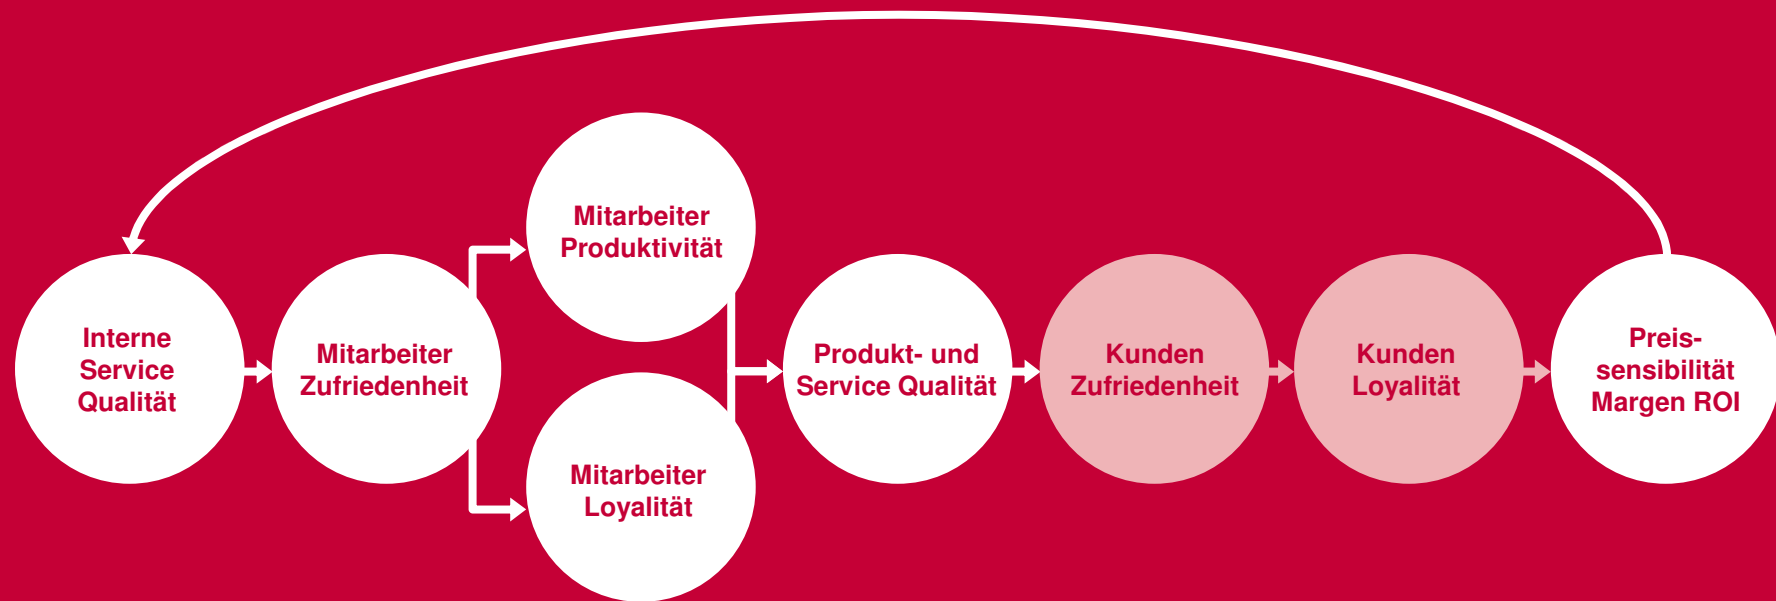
Interne Service Qualität

Mitarbeiter Zufriedenheit

Mitarbeiter Produktivität

Mitarbeiter Loyalität

Produkt- und Service Qualität

Kunden Zufriedenheit

Kunden Loyalität

Preis-sensibilität Margen ROI